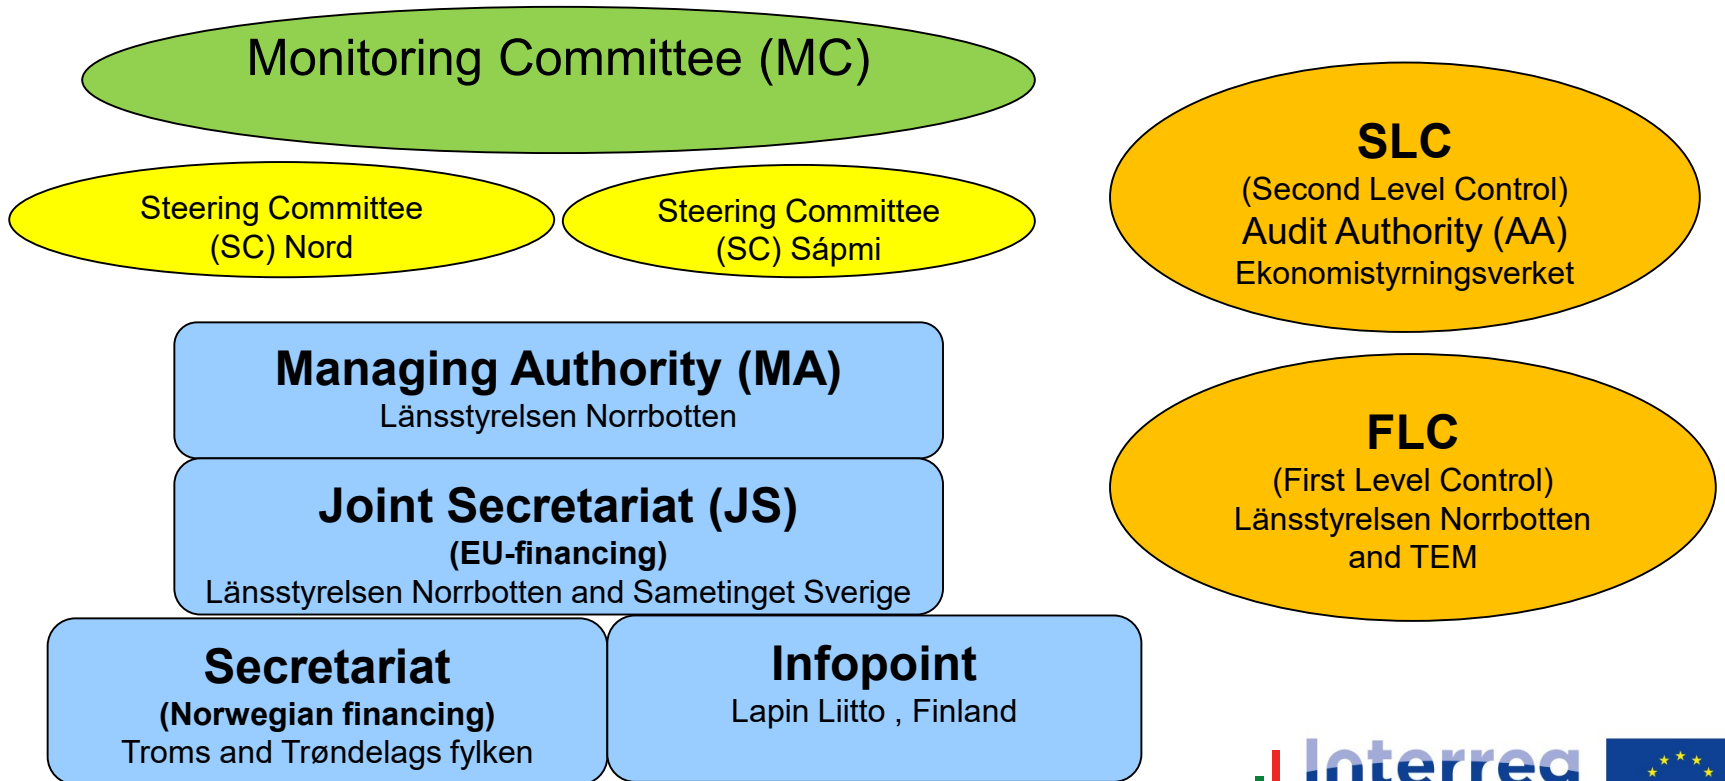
Monitoring Committee (MC)

Steering Committee (SC) Nord

Steering Committee (SC) Sápmi

SLC
(Second Level Control)
Audit Authority (AA)
Ekonomistyrningsverket

Managing Authority (MA)
Länsstyrelsen Norrbotten

FLC
(First Level Control)
Länsstyrelsen Norrbotten and TEM

Joint Secretariat (JS)
(EU-financing)
Länsstyrelsen Norrbotten and Sametinget Sverige

Secretariat
(Norwegian financing)
Troms and Trøndelags fylken

Infopoint
Lapin Liitto , Finland

Interreg